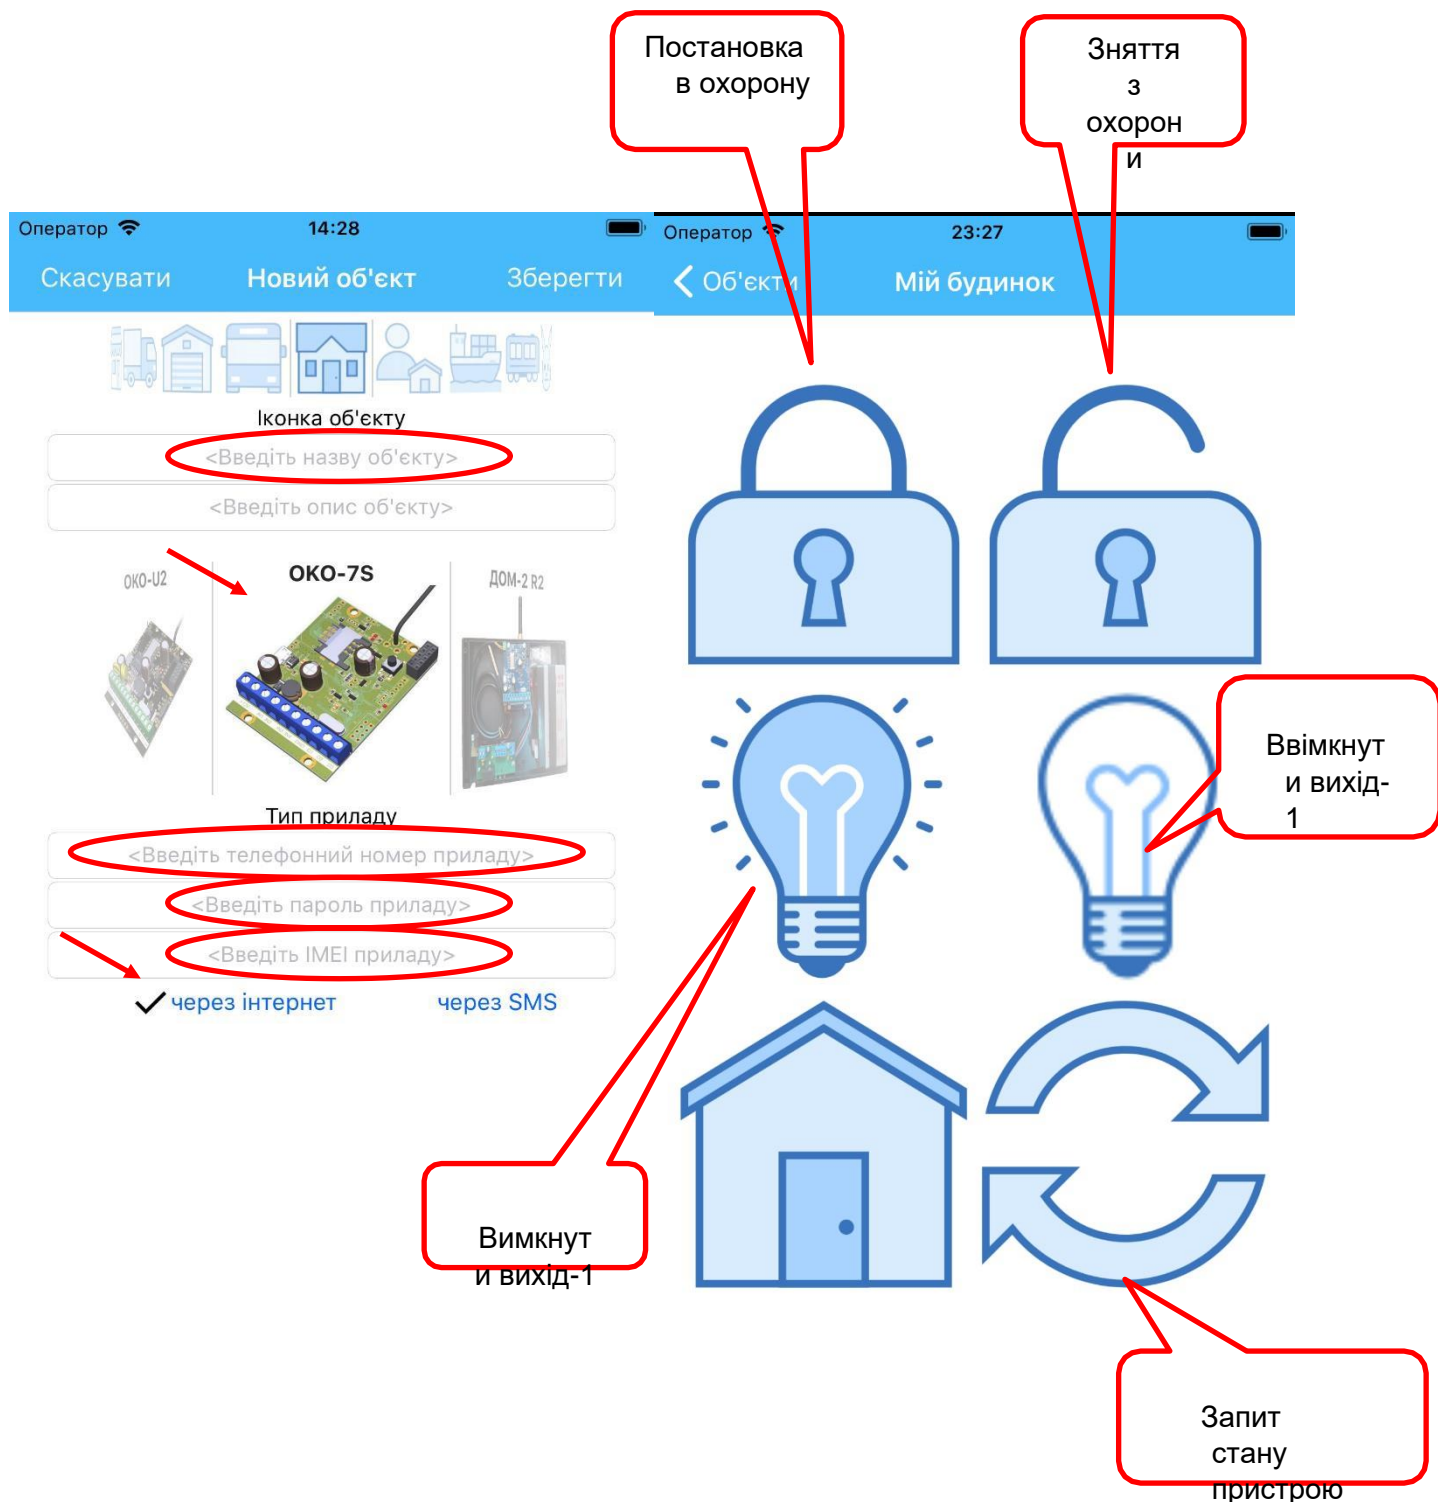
Постановка в охорону

Зняття з охорони

Оператор 14:28

Скасувати Новий об'єкт Зберегти

Іконка об'єкту

<Введіть назву об'єкту>

<Введіть опис об'єкту>

OKO-U2

OKO-7S

ДОМ-2 R2

Тип приладу

<Введіть телефонний номер приладу>

<Введіть пароль приладу>

<Введіть IMEI приладу>

✓ через інтернет через SMS

Оператор 23:27

< Об'єкти Мій будинок

Ввімкнути вихід-1

Вимкнути вихід-1

Запит стану пристрою